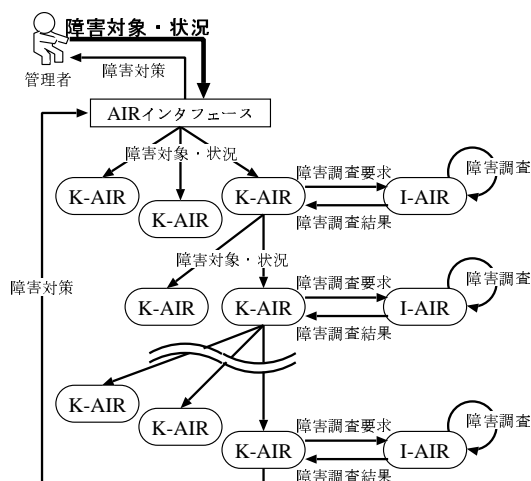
障害対象・状況

管理者

障害対策

AIRインタフェース

障害対象・状況

K-AIR

K-AIR

K-AIR

障害調査要求

障害調査結果

I-AIR

障害調査

障害対象・状況

障害対策

K-AIR

K-AIR

障害調査要求

障害調査結果

I-AIR

障害調査

K-AIR

K-AIR

K-AIR

障害調査要求

障害調査結果

I-AIR

障害調査